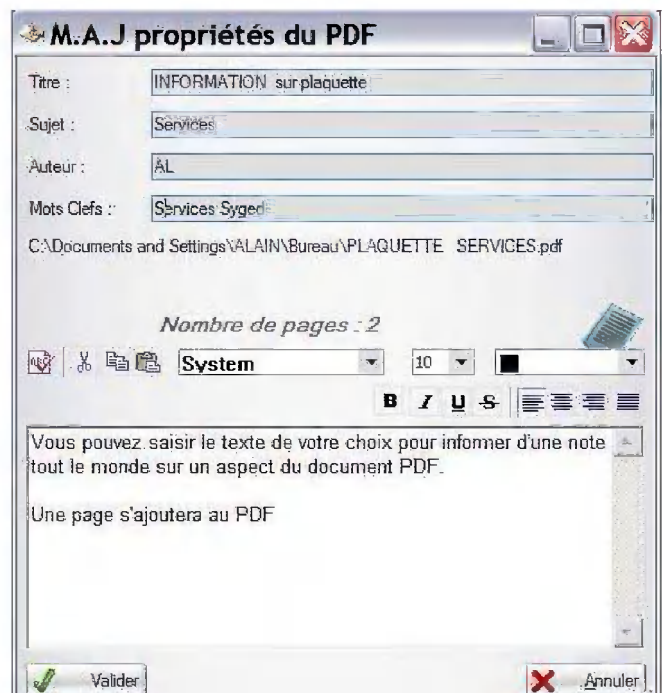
M.A.J propriétés du PDF

Titre : INFORMATION sur plaquette

Sujet : Services

Auteur : AL

Mots Clefs : Services Syged

C:\Documents and Settings\ALAIN\Bureau\PLAQUETTE SERVICES.pdf

Nombre de pages : 2

System 10

B I U S

Vous pouvez saisir le texte de votre choix pour informer d'une note tout le monde sur un aspect du document PDF.

Une page s'ajoutera au PDF

Valider

Annuler